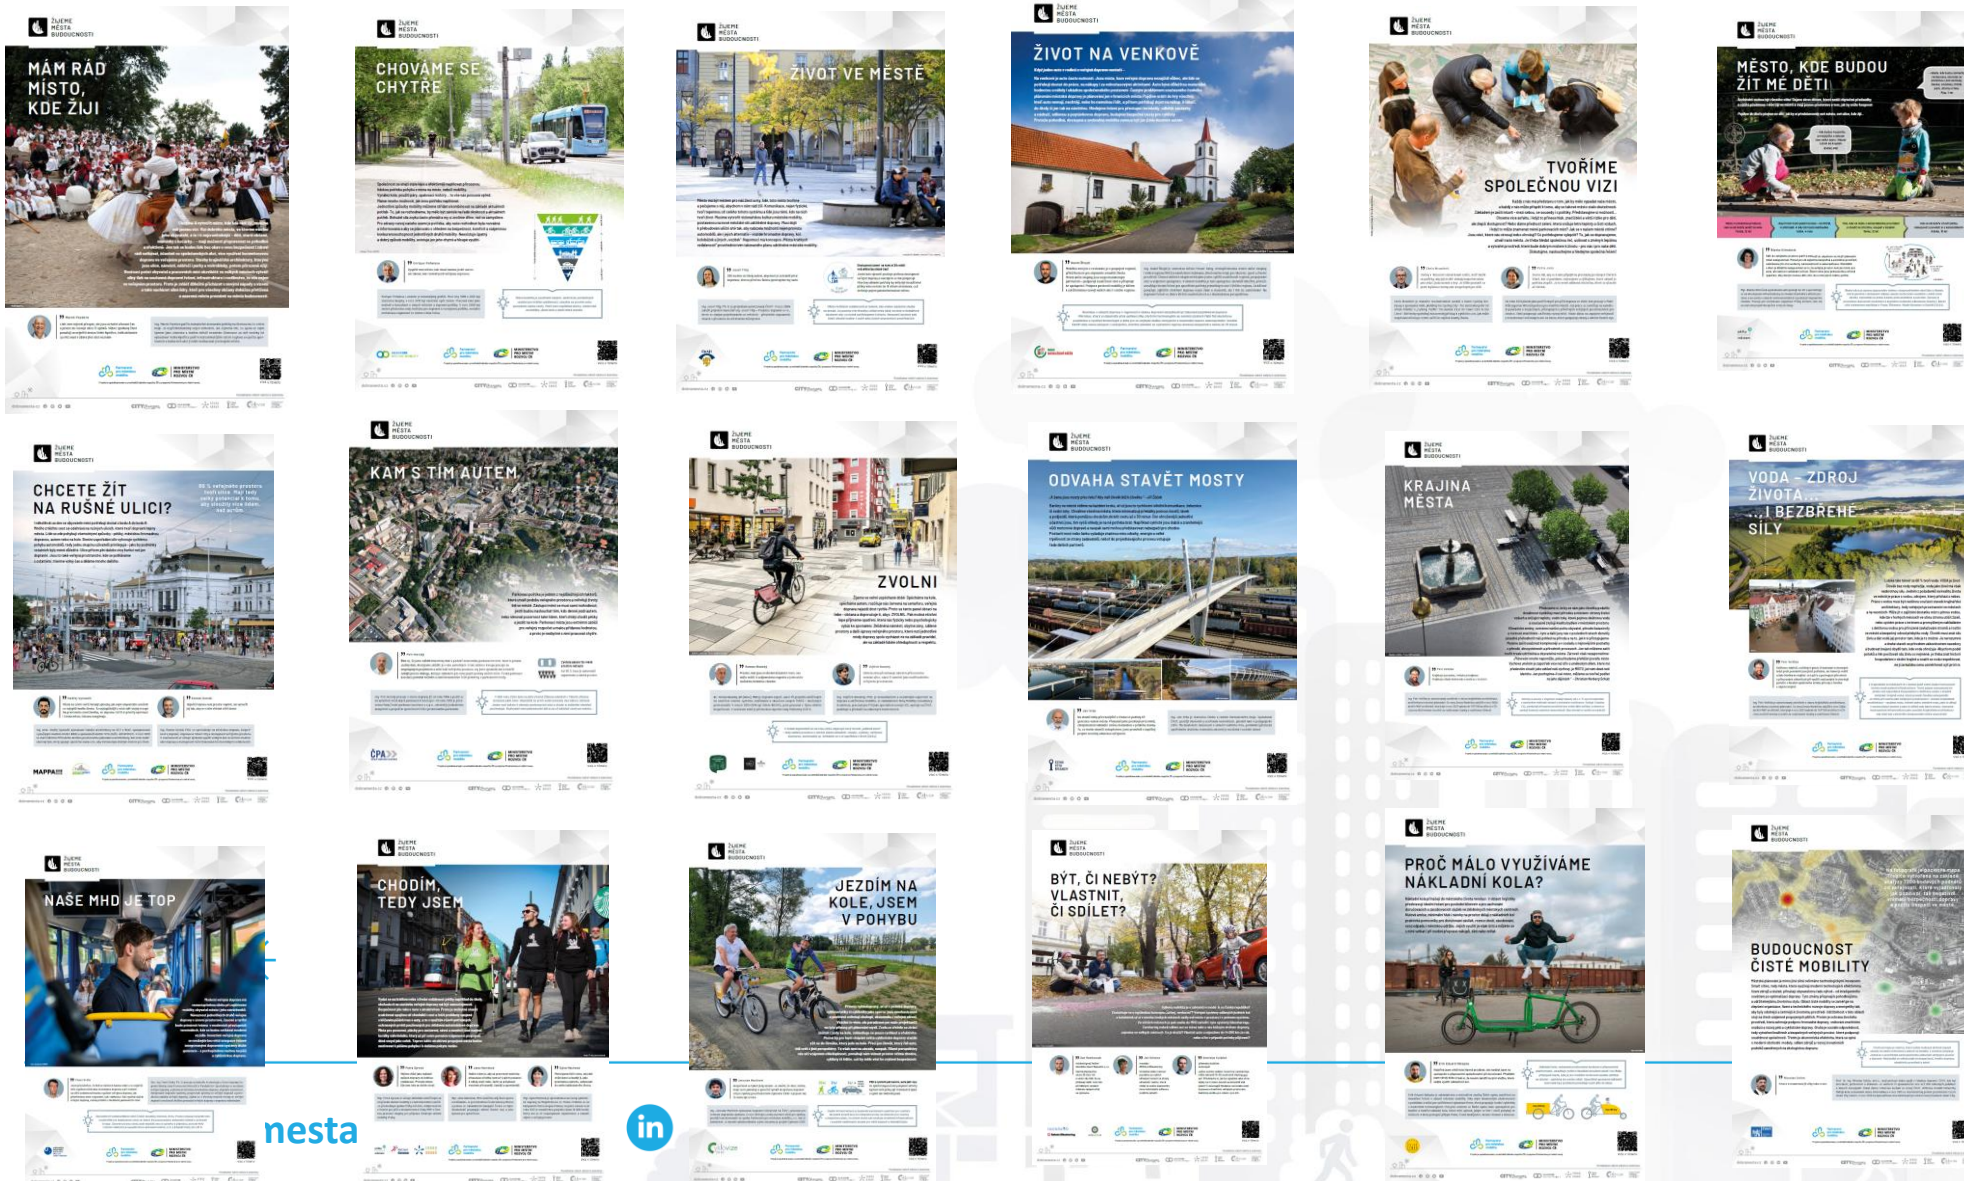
ŽIJEME MĚSTA BUDOUCNOSTI

MÁM RÁD MÍSTO, KDE ŽIJI

ŽIJEME MĚSTA BUDOUCNOSTI

CHOVÁME SE CHYTŘE

ŽIJEME MĚSTA BUDOUCNOSTI

ŽIVOT VE MĚSTĚ

ŽIJEME MĚSTA BUDOUCNOSTI

ŽIVOT NA VENKOVĚ

ŽIJEME MĚSTA BUDOUCNOSTI

TVOŘÍME SPOLEČNOU VIZI

ŽIJEME MĚSTA BUDOUCNOSTI

MĚSTO, KDE BUDOU ŽÍT MÉ DĚTI

ŽIJEME MĚSTA BUDOUCNOSTI

CHCETE ŽÍT NA RUŠNÉ ULICI?

ŽIJEME MĚSTA BUDOUCNOSTI

KAM S TÍM AUTEM

ŽIJEME MĚSTA BUDOUCNOSTI

ZVOLNI

ŽIJEME MĚSTA BUDOUCNOSTI

ODVAHA STAVĚT MOSTY

ŽIJEME MĚSTA BUDOUCNOSTI

KRAJINA MĚSTA

ŽIJEME MĚSTA BUDOUCNOSTI

VODA – ZDROJ ŽIVOTA ...I BEZBŘEHÉ SÍLY

ŽIJEME MĚSTA BUDOUCNOSTI

NAŠE MHD JE TOP

ŽIJEME MĚSTA BUDOUCNOSTI

CHODÍM, TEDY JSEM

ŽIJEME MĚSTA BUDOUCNOSTI

JEZDÍM NA KOLE, JSEM V POHYBU

ŽIJEME MĚSTA BUDOUCNOSTI

BÝT, ČI NEBÝT? VLASTNIT, ČI SDÍLET?

ŽIJEME MĚSTA BUDOUCNOSTI

PROČ MÁLO VYUŽÍVÁME NÁKLADNÍ KOLA?

ŽIJEME MĚSTA BUDOUCNOSTI

BUDOUCNOST ČISTÉ MOBILITY

nesta